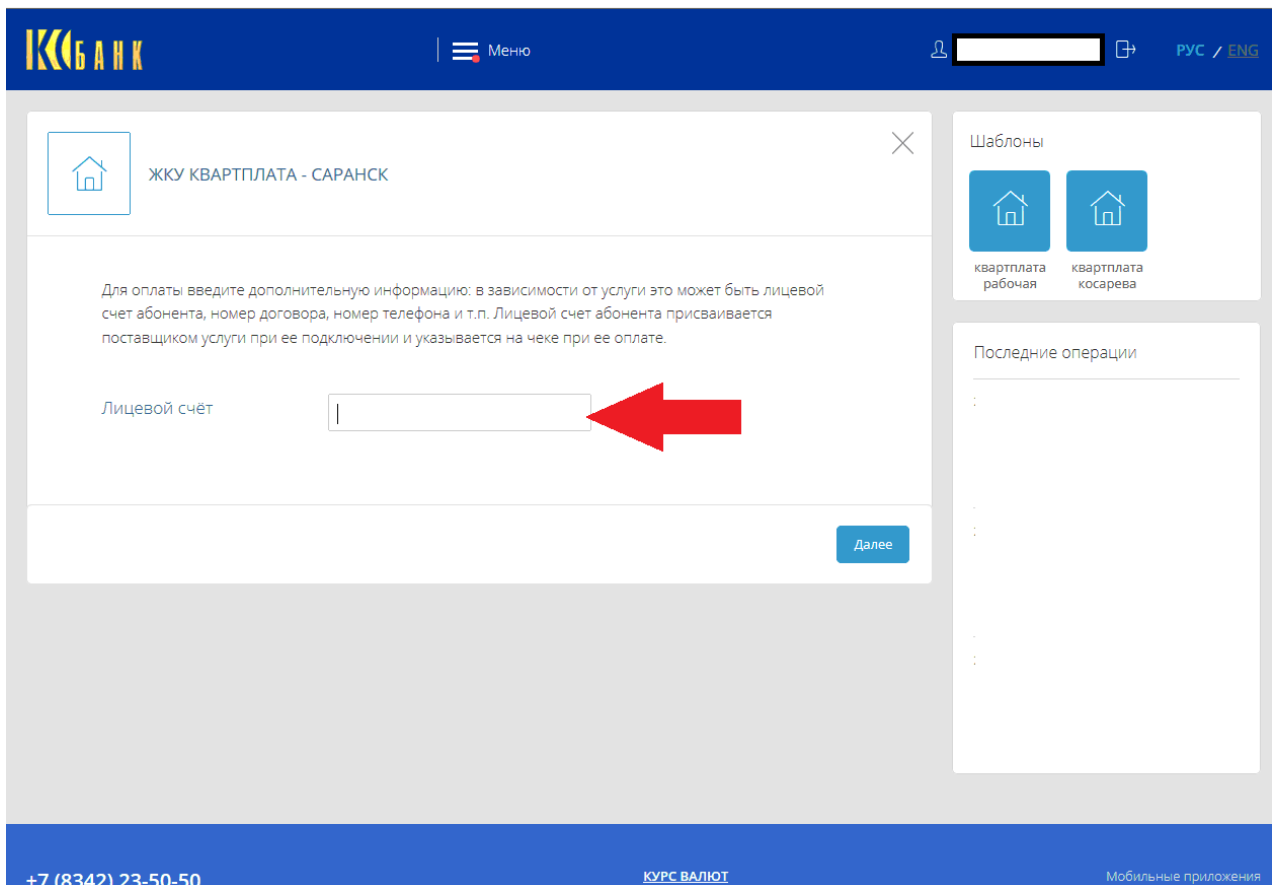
КСБАНК

Меню

РУС / ENG

ЖКУ КВАРТПЛАТА - САРАНСК

Для оплаты введите дополнительную информацию: в зависимости от услуги это может быть лицевой счет абонента, номер договора, номер телефона и т.п. Лицевой счет абонента присваивается поставщиком услуги при ее подключении и указывается на чеке при ее оплате.

Лицевой счёт

Далее

Шаблоны

квартплата рабочая

квартплата косарева

Последние операции

+7 (8342) 23-50-50

КУРС ВАЛЮТ

Мобильные приложения